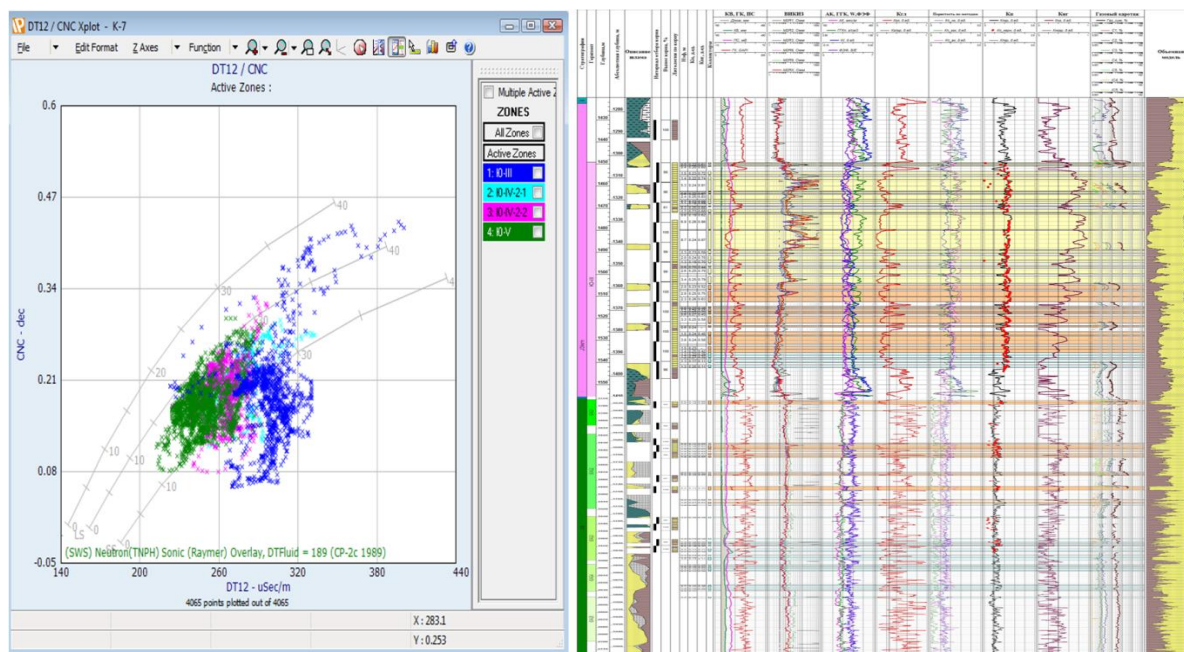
DT12 / CNC Xplot - K-7

File Edit Format Z Axes Function

DT12 / CNC
Active Zones :

0.6
0.47
0.34
0.21
0.08
-0.05

CNC - dec

40
40
4
30
30
20
10
10
0
0
LS

(SWS) Neutron(TNPH) Sonic (Raymer) Overlay, DTFluid = 189 (CP-2c 1989)

140 200 260 320 380 440
DT12 - uSec/m
4065 points plotted out of 4065

X : 283.1
Y : 0.253

Multiple Active Z
ZONES
All Zones
Active Zones
1: Ю-III
2: Ю-IV-2-1
3: Ю-IV-2-2
4: Ю-V

Стратиграфия
Горизонт
Абсолютная глубина, м
Описание керна
Литология
ПЗ, ГК, ПС
ВИКИЗ
АК, ГГК, W, ФЭФ
Кп
Кпр
Кв
Кнг
Газовый каротаж
Объемная модель